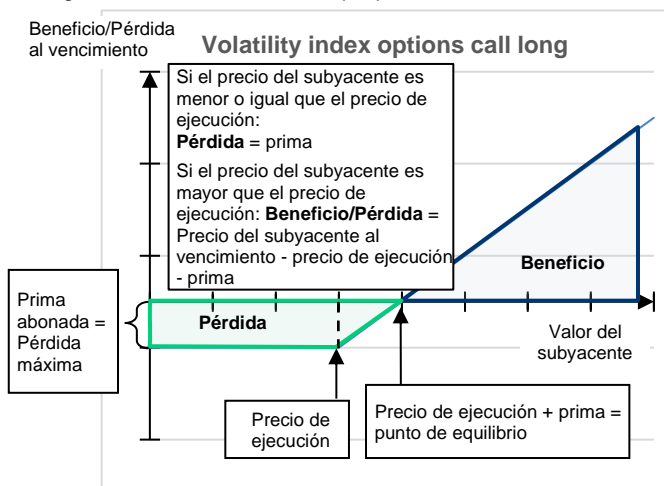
Beneficio/Pérdida al vencimiento

Volatility index options call long

Si el precio del subyacente es menor o igual que el precio de ejecución:
**Pérdida** = prima

Si el precio del subyacente es mayor que el precio de ejecución: **Beneficio/Pérdida** = Precio del subyacente al vencimiento - precio de ejecución - prima

Beneficio

Prima abonada = Pérdida máxima

Pérdida

Valor del subyacente

Precio de ejecución

Precio de ejecución + prima = punto de equilibrio